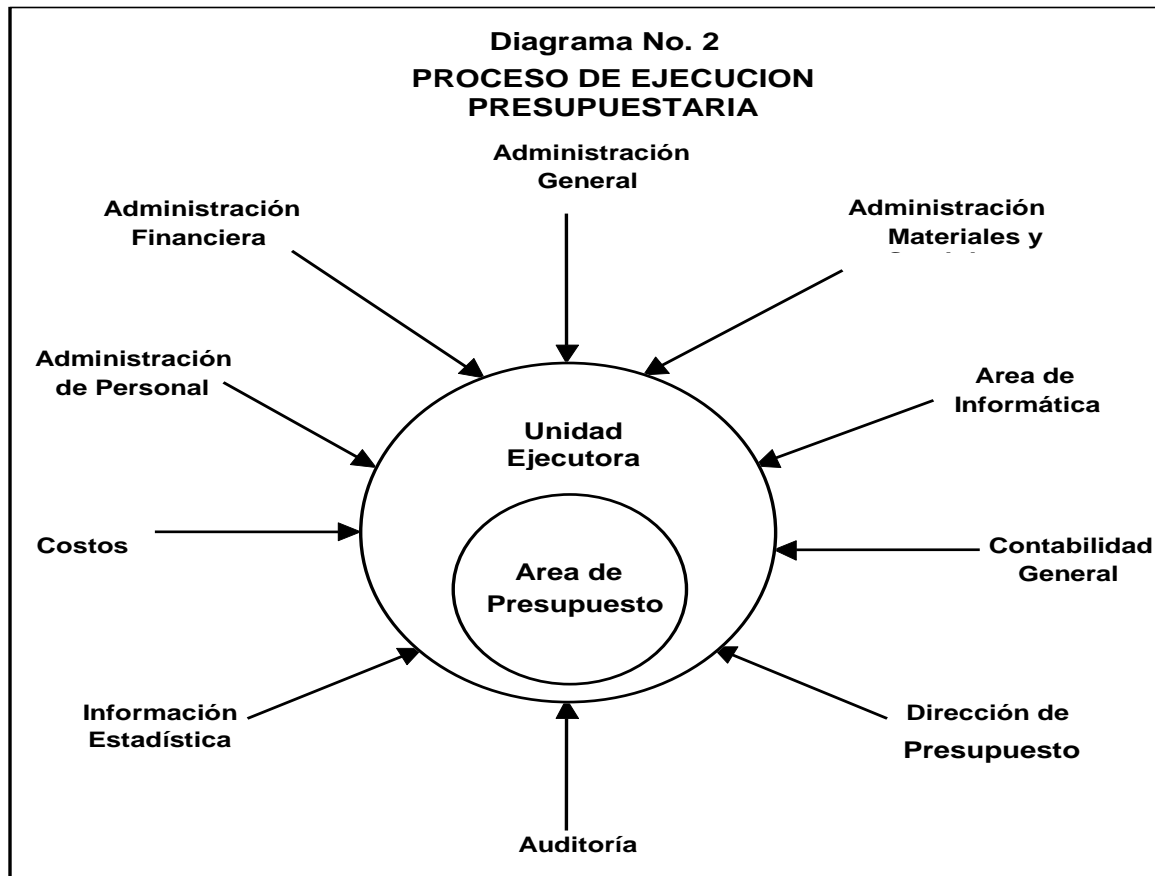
Diagrama No. 2
PROCESO DE EJECUCION PRESUPUESTARIA

Administración General

Administración Financiera

Administración Materiales y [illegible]

Administración de Personal

Area de Informática

Unidad Ejecutora

Costos

Area de Presupuesto

Contabilidad General

Información Estadística

Dirección de Presupuesto

Auditoría